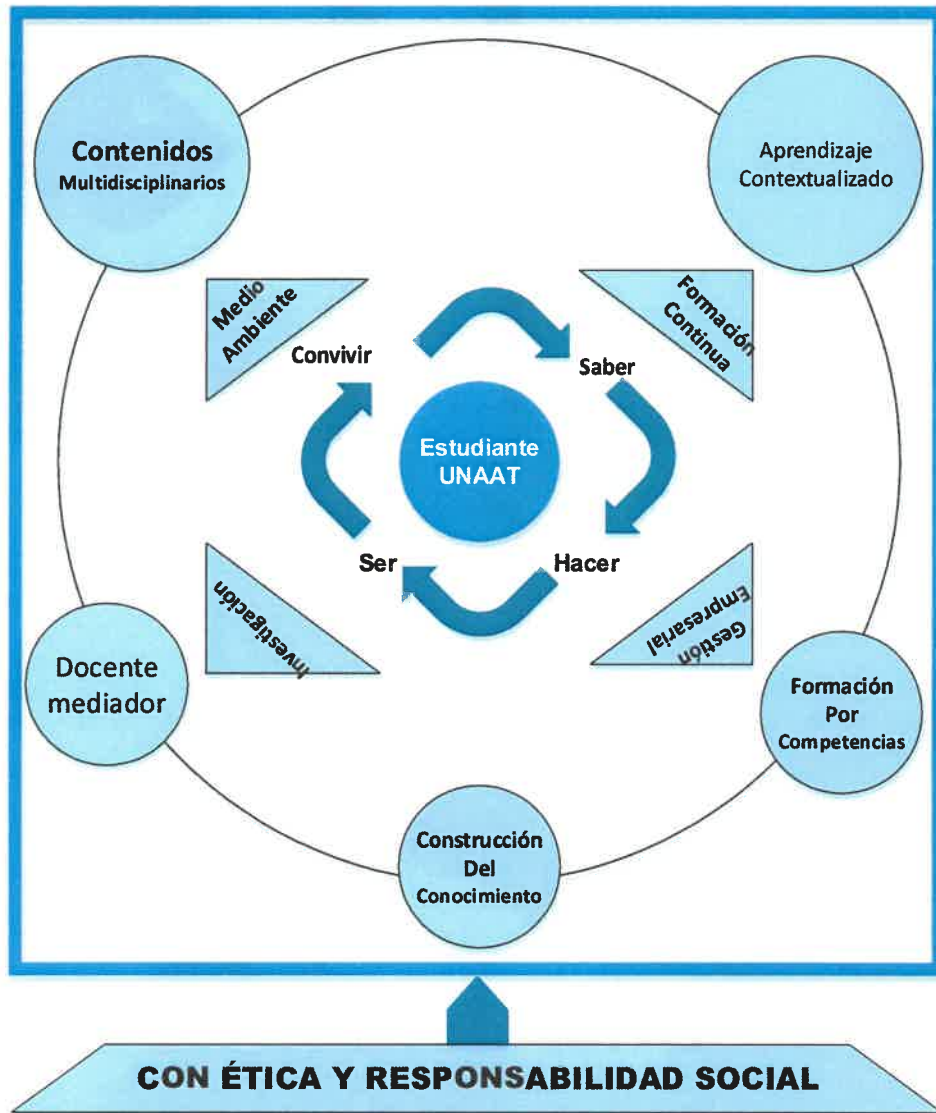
Contenidos
Multidisciplinarios

Aprendizaje
Contextualizado

Medio
Ambiente

Formación
Continua

Convivir

Saber

Estudiante
UNAAT

Ser

Hacer

Investigación

Gestión
Empresarial

Docente
mediador

Formación
Por
Competencias

Construcción
Del
Conocimiento

CON ÉTICA Y RESPONSABILIDAD SOCIAL